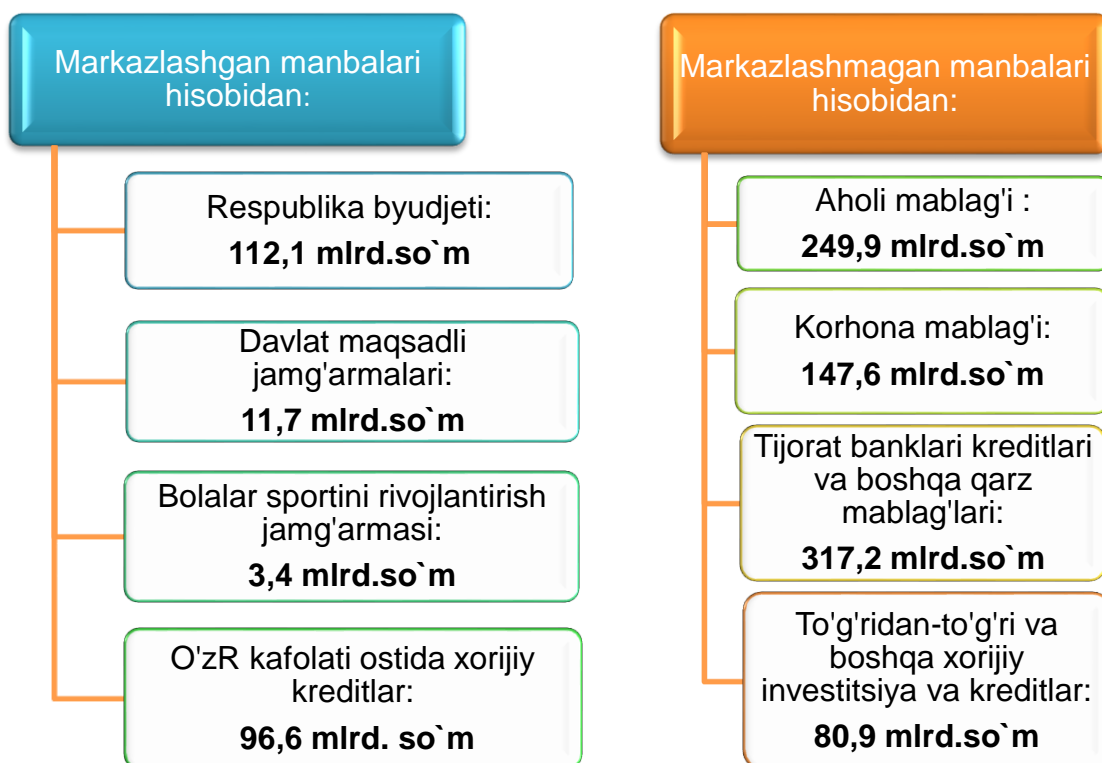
Markazlashgan manbalari hisobidan:

Respublika byudjeti:
112,1 mlrd.so`m

Davlat maqsadli jamg'armalari:
11,7 mlrd.so`m

Bolalar sportini rivojlantirish jamg'armasi:
3,4 mlrd.so`m

O'zR kafolati ostida xorijiy kreditlar:
96,6 mlrd. so`m

Markazlashmagan manbalari hisobidan:

Aholi mablag'i :
249,9 mlrd.so`m

Korhona mablag'i:
147,6 mlrd.so`m

Tijorat banklari kreditlari va boshqa qarz mablag'lari:
317,2 mlrd.so`m

To'g'ridan-to'g'ri va boshqa xorijiy investitsiya va kreditlar:
80,9 mlrd.so`m